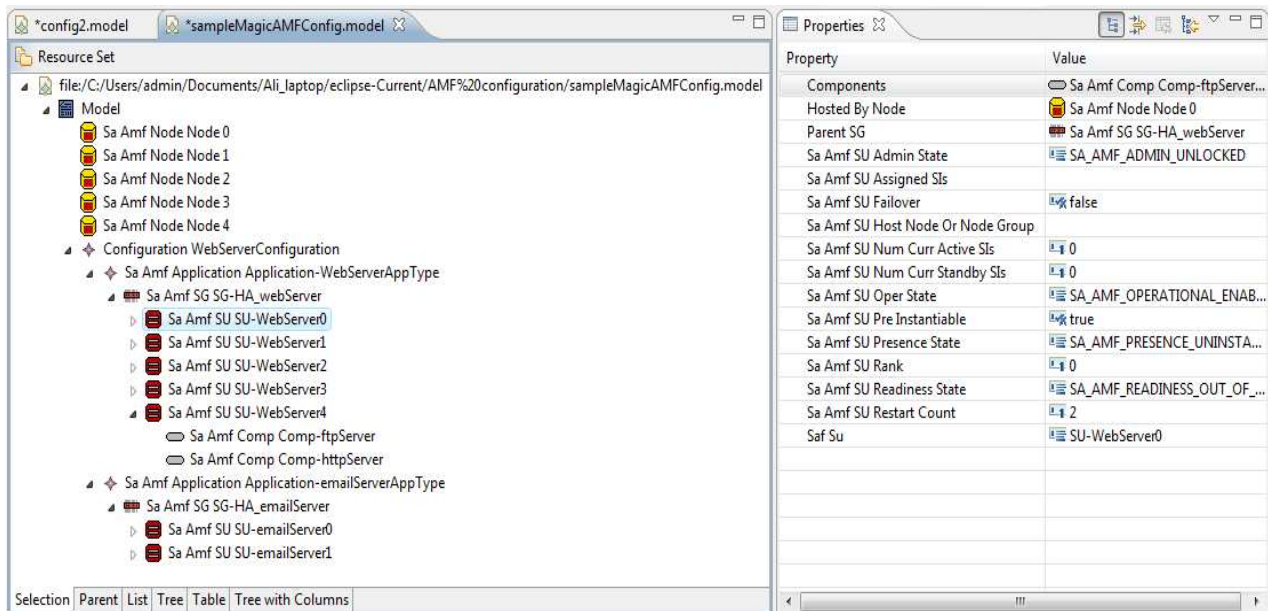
*config2.model *sampleMagicAMFConfig.model

Resource Set

file:/C:/Users/admin/Documents/Ali_laptop/eclipse-Current/AMF%20configuration/sampleMagicAMFConfig.model
Model
Sa Amf Node Node 0
Sa Amf Node Node 1
Sa Amf Node Node 2
Sa Amf Node Node 3
Sa Amf Node Node 4
Configuration WebServerConfiguration
Sa Amf Application Application-WebServerAppType
Sa Amf SG SG-HA_webServer
Sa Amf SU SU-WebServer0
Sa Amf SU SU-WebServer1
Sa Amf SU SU-WebServer2
Sa Amf SU SU-WebServer3
Sa Amf SU SU-WebServer4
Sa Amf Comp Comp-ftpServer
Sa Amf Comp Comp-httpServer
Sa Amf Application Application-emailServerAppType
Sa Amf SG SG-HA_emailServer
Sa Amf SU SU-emailServer0
Sa Amf SU SU-emailServer1

Selection Parent List Tree Table Tree with Columns

Properties

| Property | Value |
|---|---|
| Components | Sa Amf Comp Comp-ftpServer... |
| Hosted By Node | Sa Amf Node Node 0 |
| Parent SG | Sa Amf SG SG-HA_webServer |
| Sa Amf SU Admin State | SA_AMF_ADMIN_UNLOCKED |
| Sa Amf SU Assigned SIs | |
| Sa Amf SU Failover | false |
| Sa Amf SU Host Node Or Node Group | |
| Sa Amf SU Num Curr Active SIs | 0 |
| Sa Amf SU Num Curr Standby SIs | 0 |
| Sa Amf SU Oper State | SA_AMF_OPERATIONAL_ENAB... |
| Sa Amf SU Pre Instantiable | true |
| Sa Amf SU Presence State | SA_AMF_PRESENCE_UNINSTA... |
| Sa Amf SU Rank | 0 |
| Sa Amf SU Readiness State | SA_AMF_READINESS_OUT_OF_... |
| Sa Amf SU Restart Count | 2 |
| Saf Su | SU-WebServer0 |